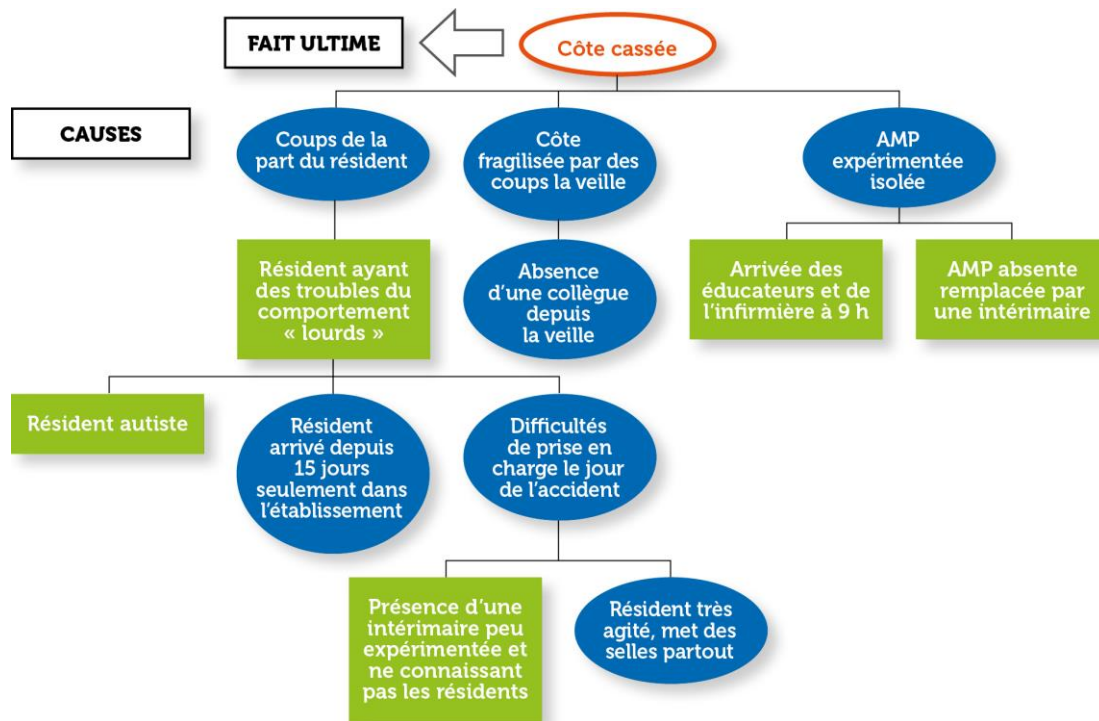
FAIT ULTIME

Côte cassée

CAUSES

Coups de la part du résident

Côte fragilisée par des coups la veille

AMP expérimentée isolée

Résident ayant des troubles du comportement « lourds »

Absence d'une collègue depuis la veille

Arrivée des éducateurs et de l'infirmière à 9 h

AMP absente remplacée par une intérimaire

Résident autiste

Résident arrivé depuis 15 jours seulement dans l'établissement

Difficultés de prise en charge le jour de l'accident

Présence d'une intérimaire peu expérimentée et ne connaissant pas les résidents

Résident très agité, met des selles partout